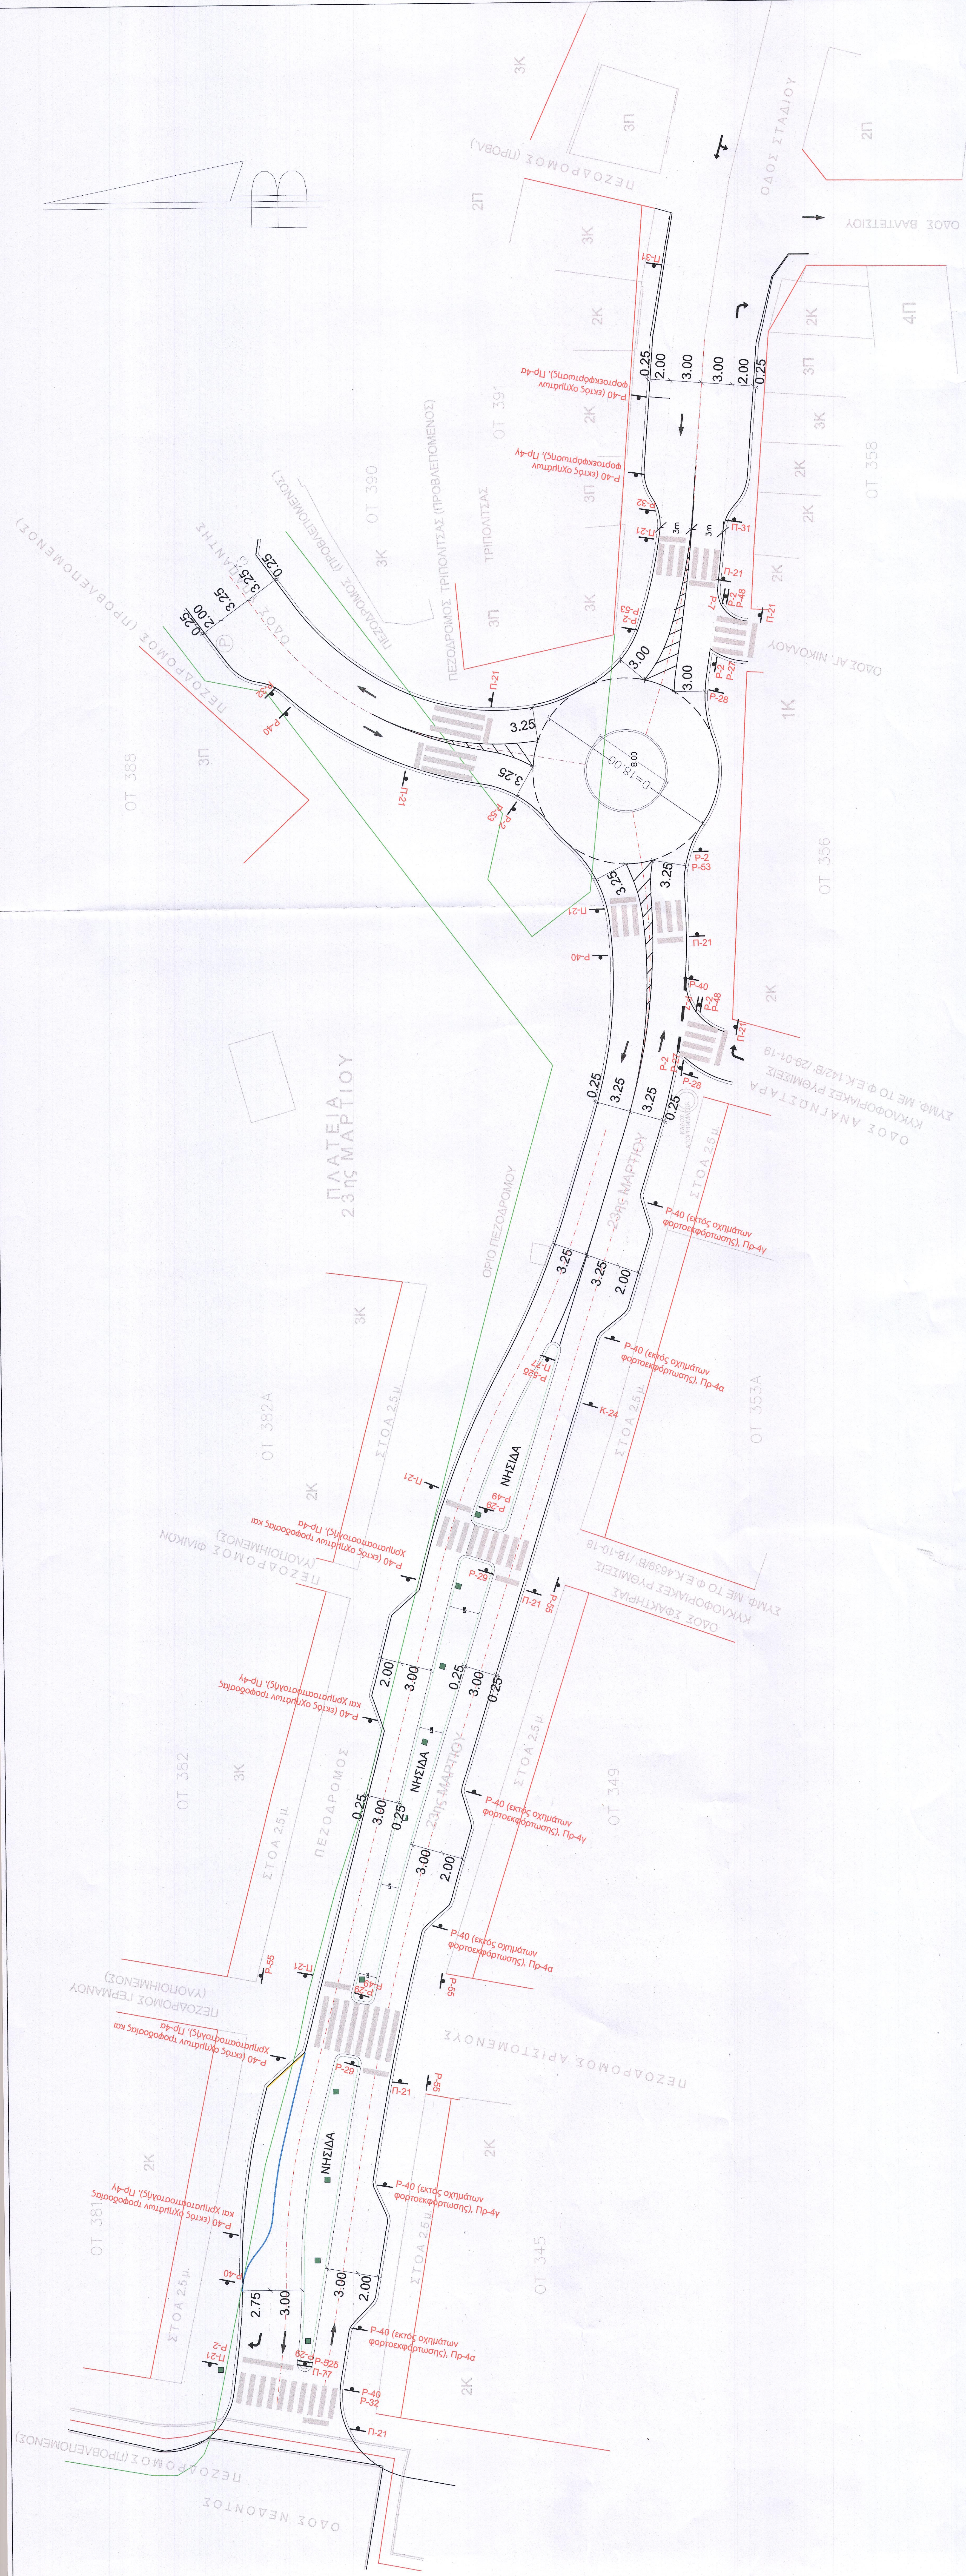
3K
3Π
2Π
ΠΕΖΟΔΡΟΜΟΣ (ΠΡΟΒΑ)
ΟΔΟΣ ΣΤΑΔΙΟΥ
ΟΔΟΣ ΒΑΤΙΣΤΕΙΟΥ
2Π
3K
Π-21
2K
4Π
2K
0.25
2.00
3.00
3.00
2.00
0.25
3Π
3K
Ρ-40 (εκτός οχημάτων φορτοεκφόρτωσης), Πρ-4α
ΟΤ 391
Ρ-40 (εκτός οχημάτων φορτοεκφόρτωσης), Πρ-4γ
2K
ΟΤ 358
2K
ΟΤ 390
ΠΕΖΟΔΡΟΜΟΣ ΤΡΙΠΟΛΙΤΣΑΣ (ΠΡΟΒΛΕΠΟΜΕΝΟΣ)
ΤΡΙΠΟΛΙΤΣΑΣ
3Π
ΠΕΖΟΔΡΟΜΟΣ (ΠΡΟΒΛΕΠΟΜΕΝΟΣ)
3K
Π-31
Ρ-32
3m
3m
Π-21
Ρ-7
Ρ-2
Ρ-48
Π-21
2K
ΟΔΟΣ ΑΓ. ΝΙΚΟΛΑΟΥ
ΠΕΖΟΔΡΟΜΟΣ (ΠΡΟΒΛΕΠΟΜΕΝΟΣ)
0.25
3.25
3.25
2.00
0.25
ΟΔΟΣ
Π-21
3.00
3.00
Ρ-2
Ρ-53
Ρ-27
Ρ-28
1K
3.25
D=18.00
8.00
3.25
3Π
ΟΤ 388
Ρ-40
Π-21
Ρ-53
Ρ-2
Ρ-2
Ρ-53
3.25
3.25
Π-21
ΟΤ 356
Π-21
Ρ-40
Ρ-40
Ρ-2
2K
Π-21
ΠΛΑΤΕΙΑ 23ης ΜΑΡΤΙΟΥ
0.25
3.25
3.25
0.25
Ρ-2
Ρ-28
ΟΔΟΣ ΑΝΑΓΝΩΣΤΑΡΑ
ΚΥΚΛΟΦΟΡΙΑΚΕΣ ΡΥΘΜΙΣΕΙΣ
ΣΥΜΦ. ΜΕ ΤΟ Φ.Ε.Κ.142Β'/29-01-19
ΟΡΙΟ ΠΕΖΟΔΡΟΜΟΥ
23ης ΜΑΡΤΙΟΥ
ΣΤΟΑ 2.5μ
Ρ-40 (εκτός οχημάτων φορτοεκφόρτωσης), Πρ-4γ
3.25
3.25
2.00
3K
Ρ-40 (εκτός οχημάτων φορτοεκφόρτωσης), Πρ-4α
Ρ-52δ
Π-77
K-24
ΣΤΟΑ 2.5μ
ΟΤ 353Α
ΟΤ 382Α
ΣΤΟΑ 2.5μ
ΝΗΣΙΔΑ
Π-21
2K
Ρ-28
Ρ-49
Ρ-40 (εκτός οχημάτων τροφοδοσίας και χρηματαποστολής), Πρ-4α
ΠΕΖΟΔΡΟΜΟΣ ΦΙΛΙΚΩΝ (ΥΛΟΠΟΙΗΜΕΝΟΣ)
Ρ-29
Π-21
Ρ-55
ΟΔΟΣ ΣΦΑΚΤΗΡΙΑΣ
ΚΥΚΛΟΦΟΡΙΑΚΕΣ ΡΥΘΜΙΣΕΙΣ
ΣΥΜΦ. ΜΕ ΤΟ Φ.Ε.Κ.4638/Β'/18-10-18
2.00
3.00
0.25
3.00
0.25
Ρ-40 (εκτός οχημάτων τροφοδοσίας και χρηματαποστολής), Πρ-4γ
ΝΗΣΙΔΑ
ΣΤΟΑ 2.5μ
ΟΤ 382
3K
ΠΕΖΟΔΡΟΜΟΣ
0.25
3.00
0.25
23ης ΜΑΡΤΙΟΥ
Ρ-40 (εκτός οχημάτων φορτοεκφόρτωσης), Πρ-4γ
ΟΤ 349
ΣΤΟΑ 2.5μ
3.00
2.00
Ρ-40 (εκτός οχημάτων φορτοεκφόρτωσης), Πρ-4α
Ρ-55
Π-21
Ρ-55
Ρ-49
ΠΕΖΟΔΡΟΜΟΣ ΓΕΡΜΑΝΟΥ (ΥΛΟΠΟΙΗΜΕΝΟΣ)
Ρ-40 (εκτός οχημάτων τροφοδοσίας και χρηματαποστολής), Πρ-4α
ΠΕΖΟΔΡΟΜΟΣ ΑΡΙΣΤΟΜΕΝΟΥΣ
Ρ-29
Π-21
Ρ-55
2K
ΝΗΣΙΔΑ
2K
Ρ-40 (εκτός οχημάτων τροφοδοσίας και χρηματαποστολής), Πρ-4γ
ΟΤ 381
Ρ-40 (εκτός οχημάτων φορτοεκφόρτωσης), Πρ-4γ
ΣΤΟΑ 2.5μ
ΟΤ 345
Ρ-40
2.75
3.00
3.00
2.00
ΣΤΟΑ 2.5μ
Ρ-40 (εκτός οχημάτων φορτοεκφόρτωσης), Πρ-4α
Ρ-2
Π-21
Ρ-28
Ρ-52δ
Π-77
Ρ-40
Ρ-32
2K
Π-21
ΠΕΖΟΔΡΟΜΟΣ (ΠΡΟΒΛΕΠΟΜΕΝΟΣ)
ΟΔΟΣ ΝΕΔΟΝΤΟΣ